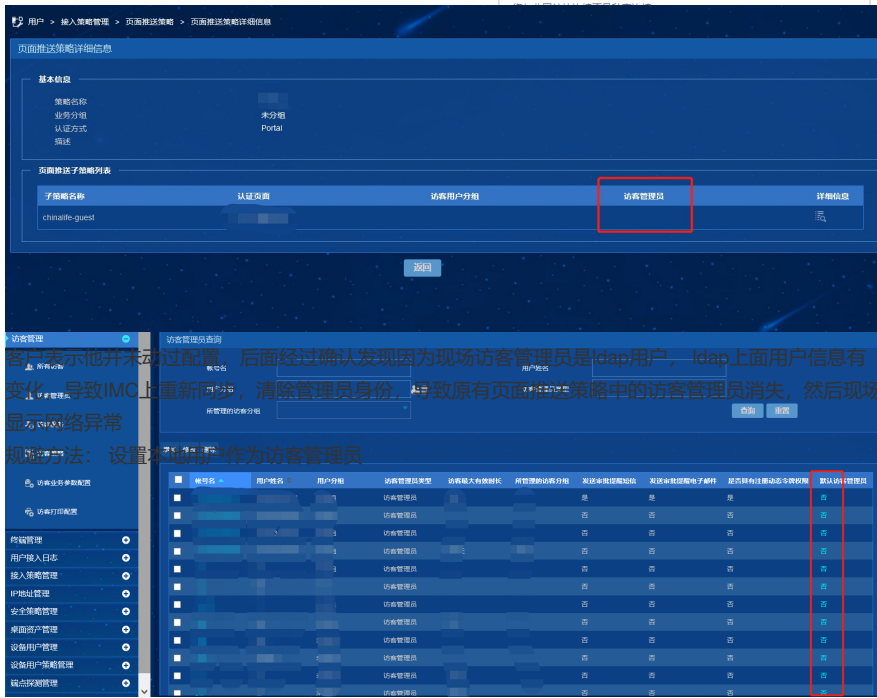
用户 > 接入策略管理 > 页面推送策略 > 页面推送策略详细信息

页面推送策略详细信息

基本信息

策略名称
业务分组 未分组
认证方式 Portal
描述

页面推送子策略列表

| 子策略名称 | 认证页面 | 访客用户分组 | 访客管理员 | 详细信息 |
|---|---|---|---|---|
| chinalife-guest | | | | |

返回

访客管理

访客管理员查询

帐号名 用户姓名

所管理的访客分组

查询 重置

客户表示他并未动过配置，后面经过确认发现因为现场访客管理员是ldap用户，ldap上面用户信息有变化，导致IMC上重新同步，清除管理员身份，导致原有页面推送策略中的访客管理员消失，然后现场显示网络异常

规避方法：设置本地用户作为访客管理员

访客业务参数配置
访客打印配置
终端管理
用户接入日志
接入策略管理
IP地址管理
安全策略管理
桌面资产管理
设备用户管理
设备用户策略管理
端点探测管理

| | 帐号名 | 用户姓名 | 用户分组 | 访客管理员类型 | 访客最大有效时长 | 所管理的访客分组 | 发送审批提醒短信 | 发送审批提醒电子邮件 | 是否拥有注册动态令牌权限 | 默认访客管理员 |
|---|---|---|---|---|---|---|---|---|---|---|
| | | | | 访客管理员 | | | 是 | 是 | 是 | 否 |
| | | | | 访客管理员 | | | 否 | 否 | 否 | 否 |
| | | | | 访客管理员 | | | 否 | 否 | 否 | 否 |
| | | | | 访客管理员 | | | 否 | 否 | 否 | 否 |
| | | | | 访客管理员 | | | 否 | 否 | 否 | 否 |
| | | | | 访客管理员 | | | 否 | 否 | 否 | 否 |
| | | | | 访客管理员 | | | 否 | 否 | 否 | 否 |
| | | | | 访客管理员 | | | 否 | 否 | 否 | 否 |
| | | | | 访客管理员 | | | 否 | 否 | 否 | 否 |
| | | | | 访客管理员 | | | 否 | 否 | 否 | 否 |
| | | | | 访客管理员 | | | 否 | 否 | 否 | 否 |
| | | | | 访客管理员 | | | 否 | 否 | 否 | 否 |